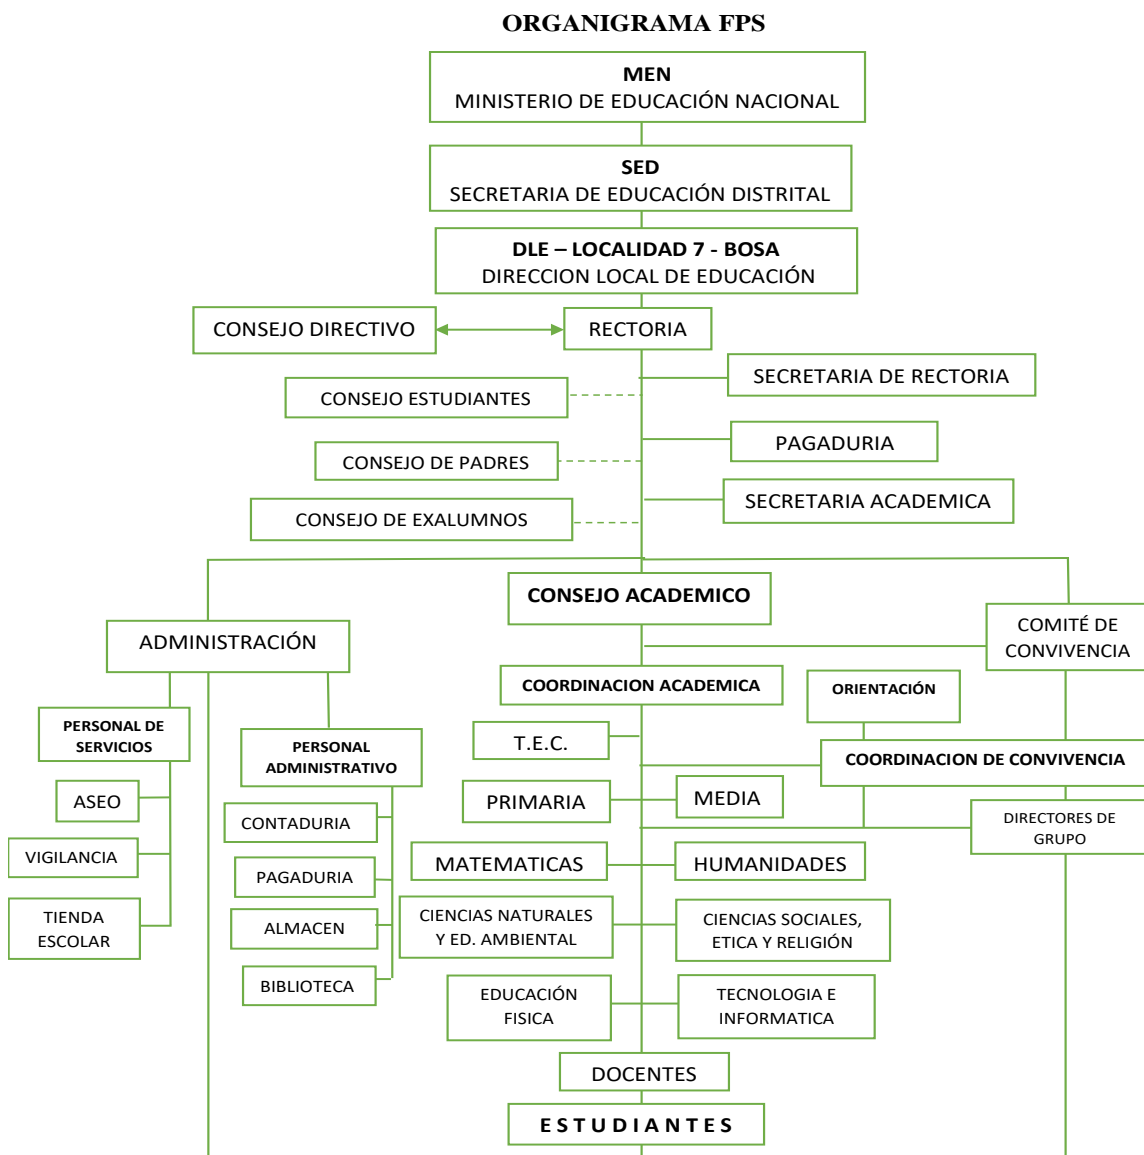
ORGANIGRAMA FPS

MEN
MINISTERIO DE EDUCACIÓN NACIONAL

SED
SECRETARIA DE EDUCACIÓN DISTRITAL

DLE – LOCALIDAD 7 - BOSA
DIRECCION LOCAL DE EDUCACIÓN

CONSEJO DIRECTIVO

RECTORIA

SECRETARIA DE RECTORIA

CONSEJO ESTUDIANTES

PAGADURIA

CONSEJO DE PADRES

SECRETARIA ACADEMICA

CONSEJO DE EXALUMNOS

CONSEJO ACADEMICO

ADMINISTRACIÓN

COMITÉ DE CONVIVENCIA

COORDINACION ACADEMICA

ORIENTACIÓN

PERSONAL DE SERVICIOS

PERSONAL ADMINISTRATIVO

T.E.C.

COORDINACION DE CONVIVENCIA

ASEO

PRIMARIA

MEDIA

CONTADURIA

DIRECTORES DE GRUPO

VIGILANCIA

MATEMATICAS

HUMANIDADES

PAGADURIA

TIENDA ESCOLAR

ALMACEN

CIENCIAS NATURALES Y ED. AMBIENTAL

CIENCIAS SOCIALES, ETICA Y RELIGIÓN

BIBLIOTECA

EDUCACIÓN FISICA

TECNOLOGIA E INFORMATICA

DOCENTES

E S T U D I A N T E S